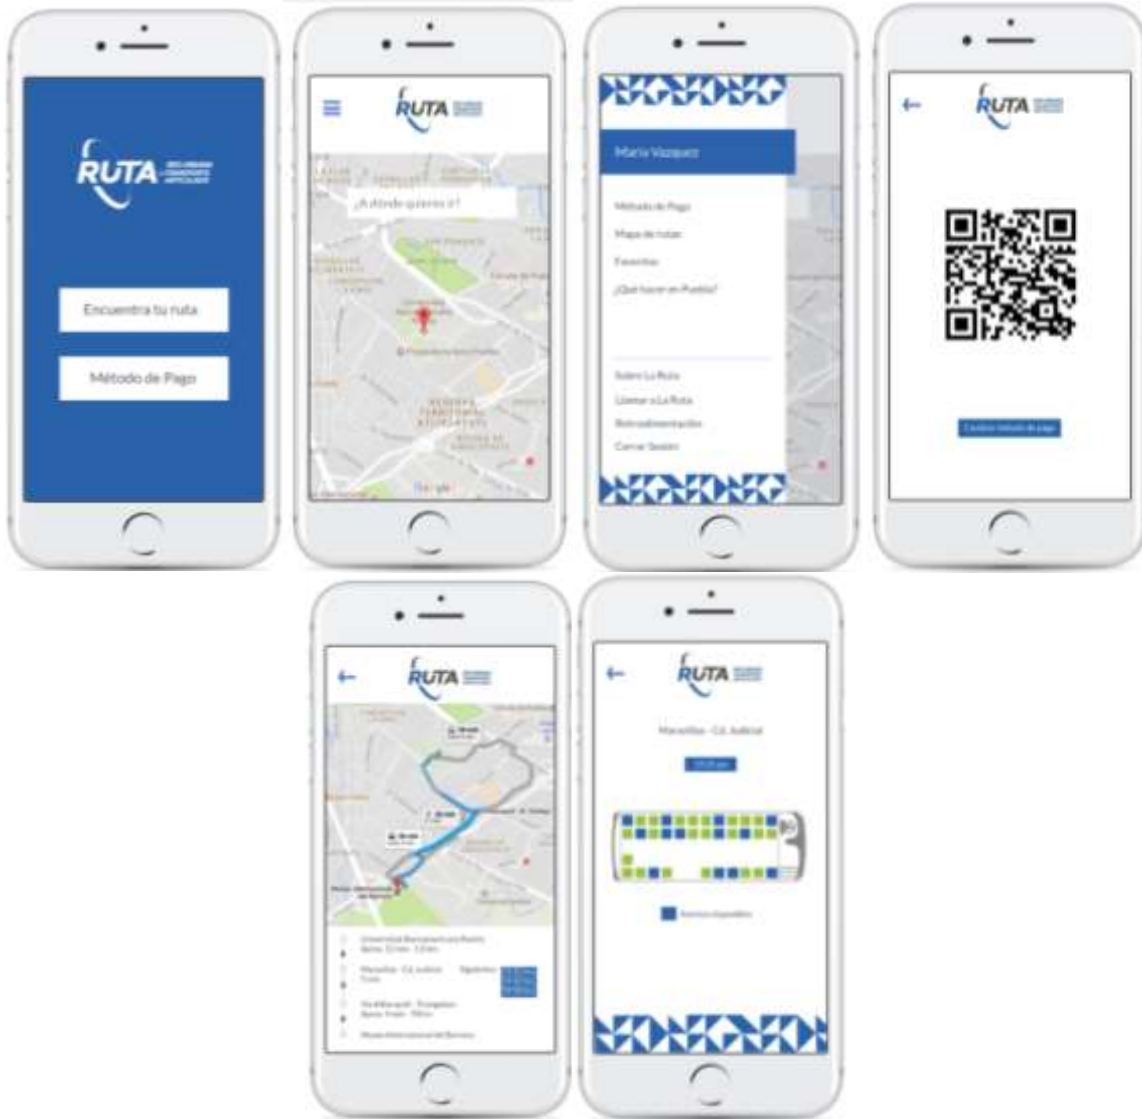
RUTA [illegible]

Encuentra tu ruta

Método de Pago

RUTA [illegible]

¿A dónde quieres ir?

Google

Maria Vazquez

Método de Pago

Mapa de rutas

Favoritos

¿Qué hacer en Puebla?

Sobre La Ruta

Llamar a La Ruta

Retroalimentación

Cerrar Sesión

RUTA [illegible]

Cambiar método de pago

RUTA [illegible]

Universidad Iberoamericana Puebla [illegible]

Maravillas - Cd. Judicial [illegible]

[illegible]

Museo Internacional del Barroco

RUTA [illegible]

Maravillas - Cd. Judicial

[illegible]

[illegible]